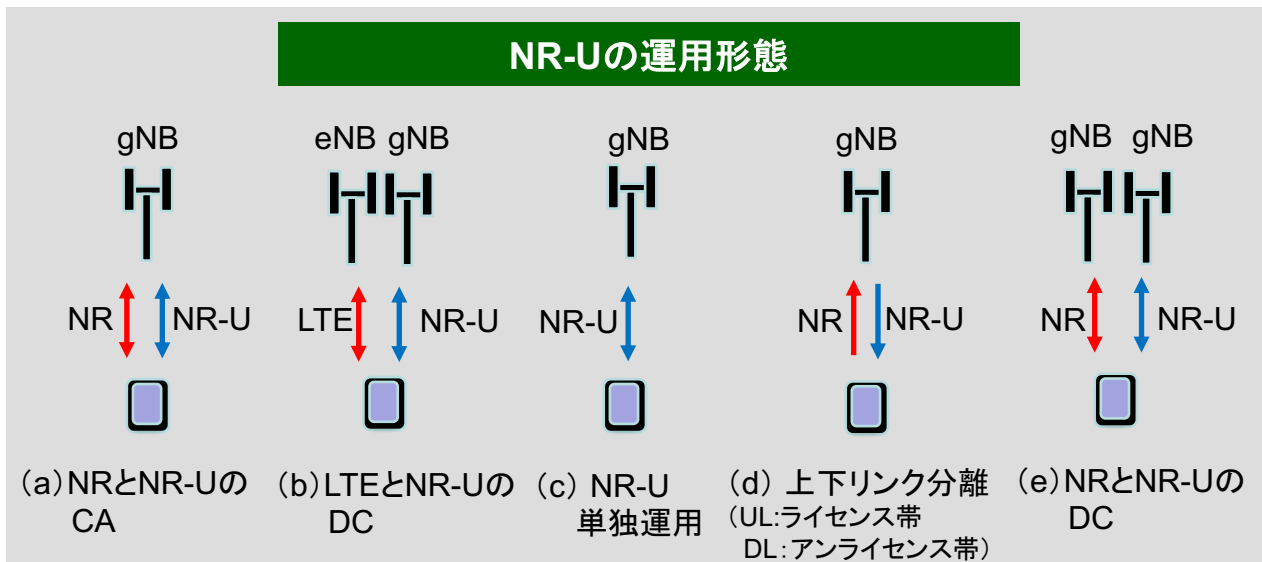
NR-Uの運用形態

gNB

NR

NR-U

（a）NRとNR-Uの CA

eNB gNB

LTE

NR-U

（b）LTEとNR-Uの DC

gNB

NR-U

（c）NR-U 単独運用

gNB

NR

NR-U

（d）上下リンク分離
（UL:ライセンス帯
DL:アンライセンス帯）

gNB gNB

NR

NR-U

（e）NRとNR-Uの DC